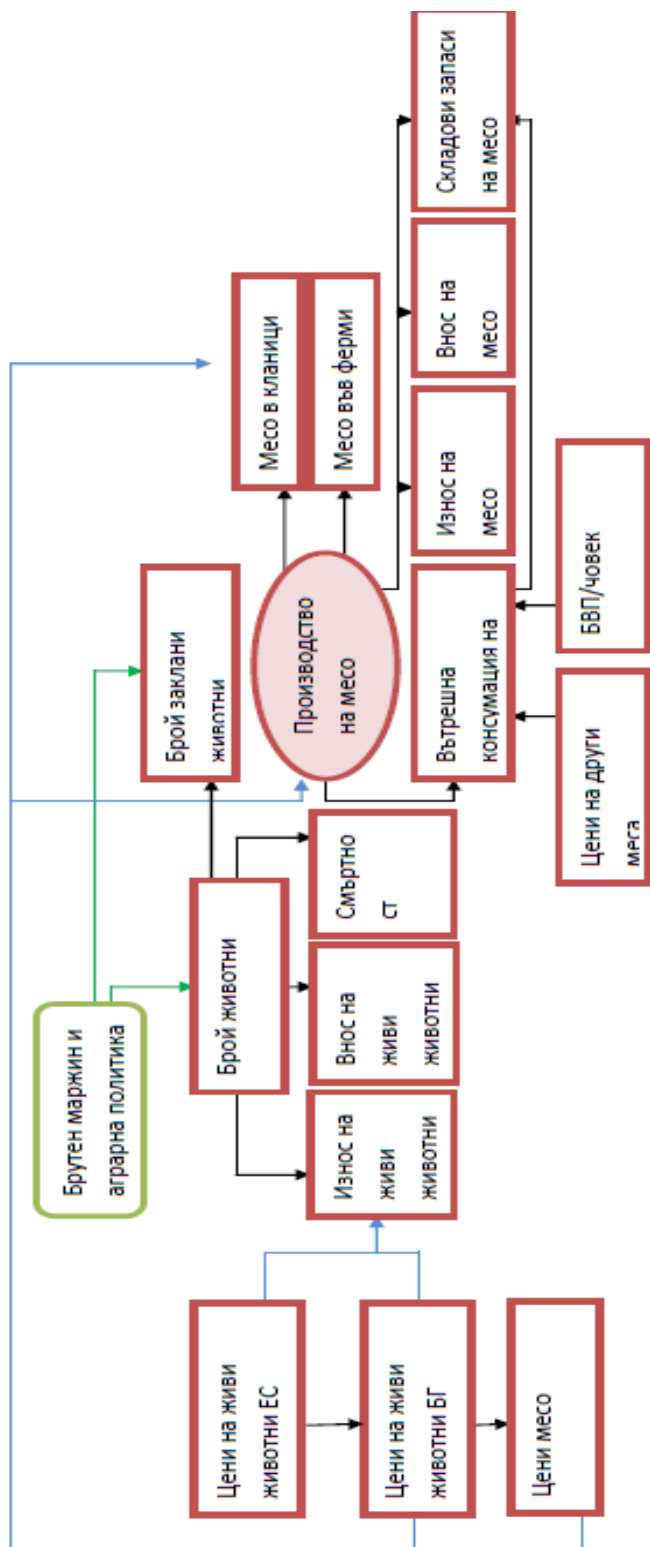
Складови запаси на месо

Внос на месо

Износ на месо

Месо в кланици

Месо във ферми

Брой заклани животни

Производство на месо

Вътрешна консумация на

БВП/човек

Цени на други мега

Брой животни

Смъртно ст

Внос на живи животни

Износ на живи животни

Брутен маржин и аграрна политика

Цени на живи животни ЕС

Цени на живи животни БГ

Цени месо